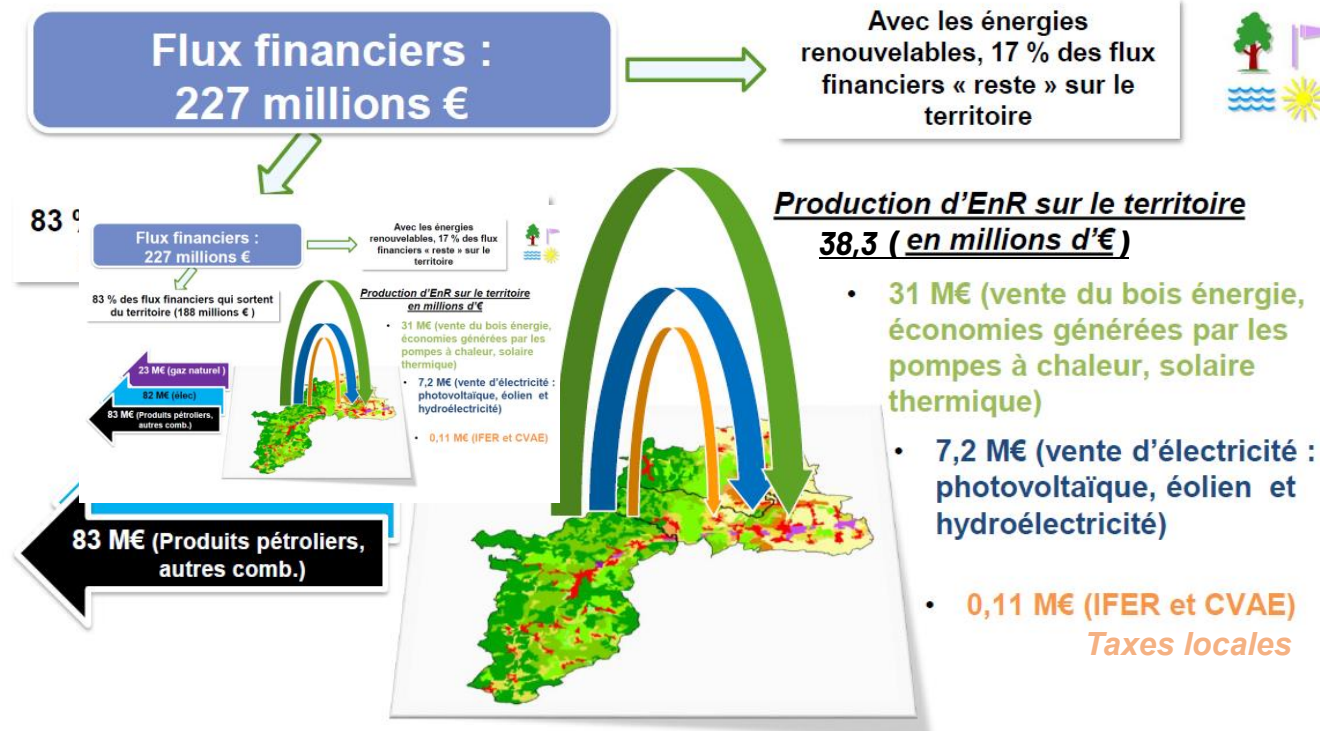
Flux financiers : 227 millions €

Avec les énergies renouvelables, 17 % des flux financiers « reste » sur le territoire

83 %

Flux financiers : 227 millions €

Avec les énergies renouvelables, 17 % des flux financiers « reste » sur le territoire

83 % des flux financiers qui sortent du territoire (188 millions € )

23 M€ (gaz naturel )

82 M€ (élec)

83 M€ (Produits pétroliers, autres comb.)

Production d'EnR sur le territoire en millions d'€

• 31 M€ (vente du bois énergie, économies générées par les pompes à chaleur, solaire thermique)

• 7,2 M€ (vente d'électricité : photovoltaïque, éolien et hydroélectricité)

• 0,11 M€ (IFER et CVAE)

83 M€ (Produits pétroliers, autres comb.)

Production d'EnR sur le territoire
38,3 ( en millions d'€ )

• 31 M€ (vente du bois énergie, économies générées par les pompes à chaleur, solaire thermique)

• 7,2 M€ (vente d'électricité : photovoltaïque, éolien et hydroélectricité)

• 0,11 M€ (IFER et CVAE)
Taxes locales